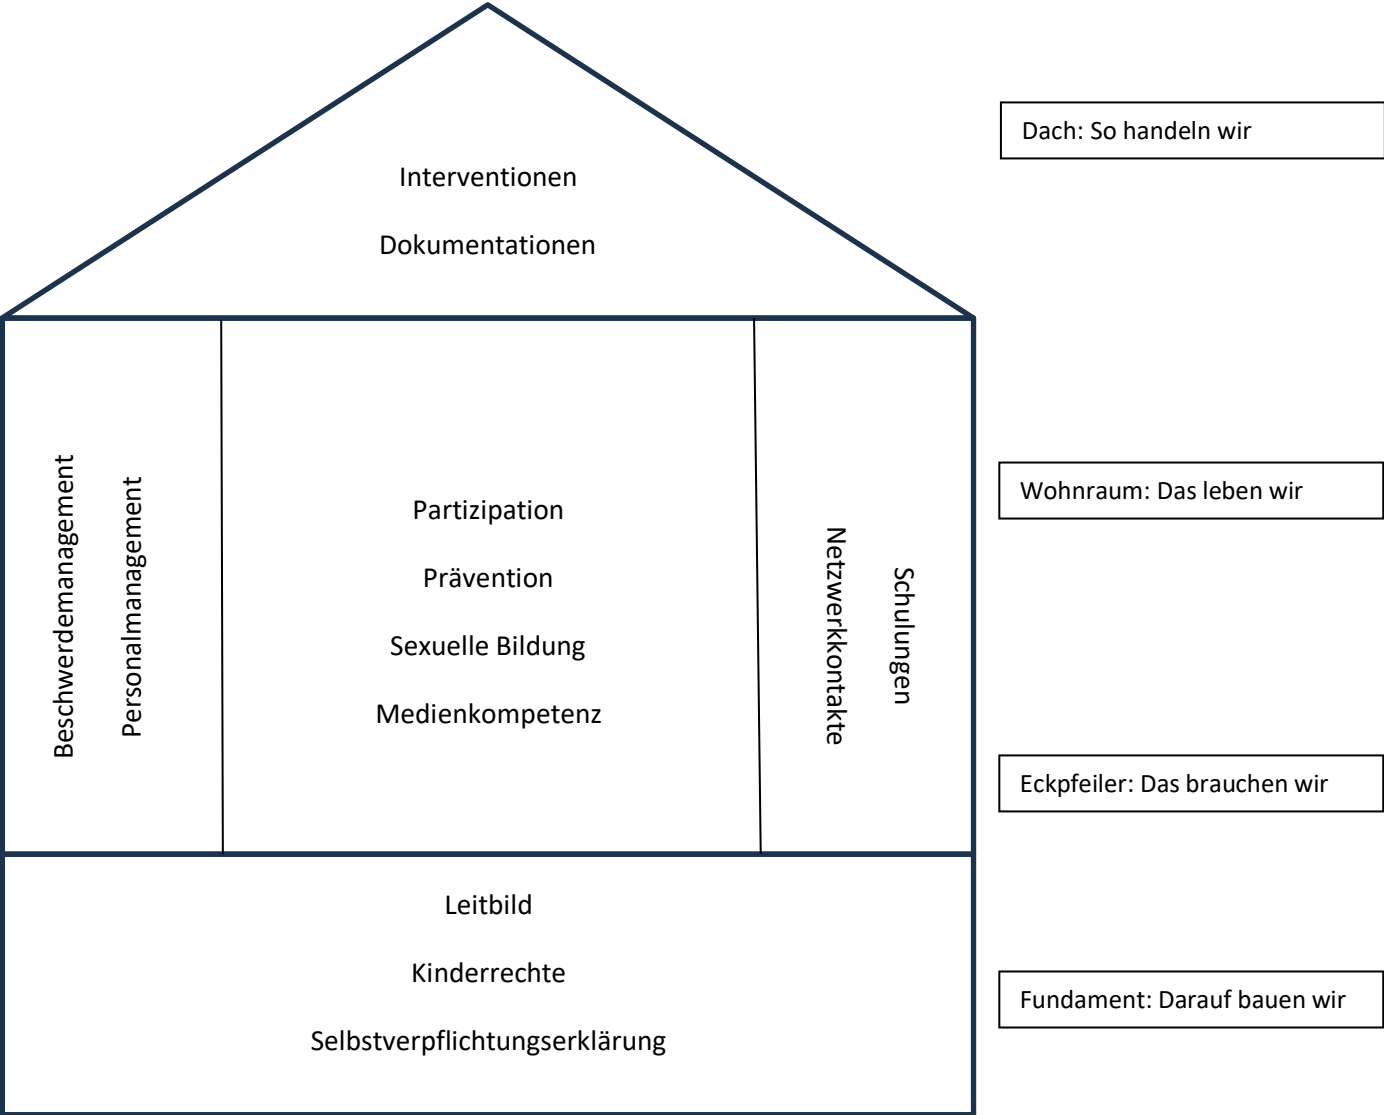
Interventionen

Dokumentationen

Dach: So handeln wir

Beschwerdemanagement

Personalmanagement

Partizipation

Prävention

Sexuelle Bildung

Medienkompetenz

Netzwerkkontakte

Schulungen

Wohnraum: Das leben wir

Eckpfeiler: Das brauchen wir

Leitbild

Kinderrechte

Selbstverpflichtungserklärung

Fundament: Darauf bauen wir